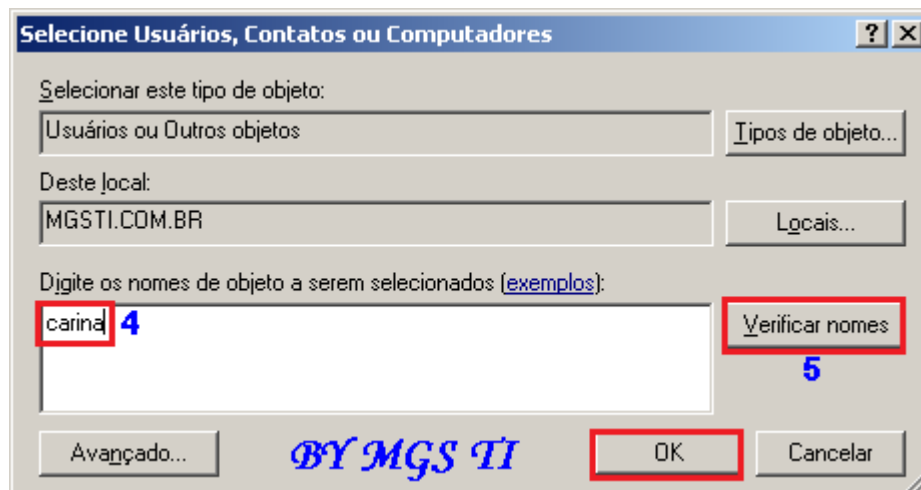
Selecione Usuários, Contatos ou Computadores

?

Selecionar este tipo de objeto:

Usuários ou Outros objetos

Tipos de objeto...

Deste local:

MGSTI.COM.BR

Locais...

Digite os nomes de objeto a serem selecionados (exemplos):

carina

4

Verificar nomes

5

Avançado...

BY MGS TI

OK

Cancelar